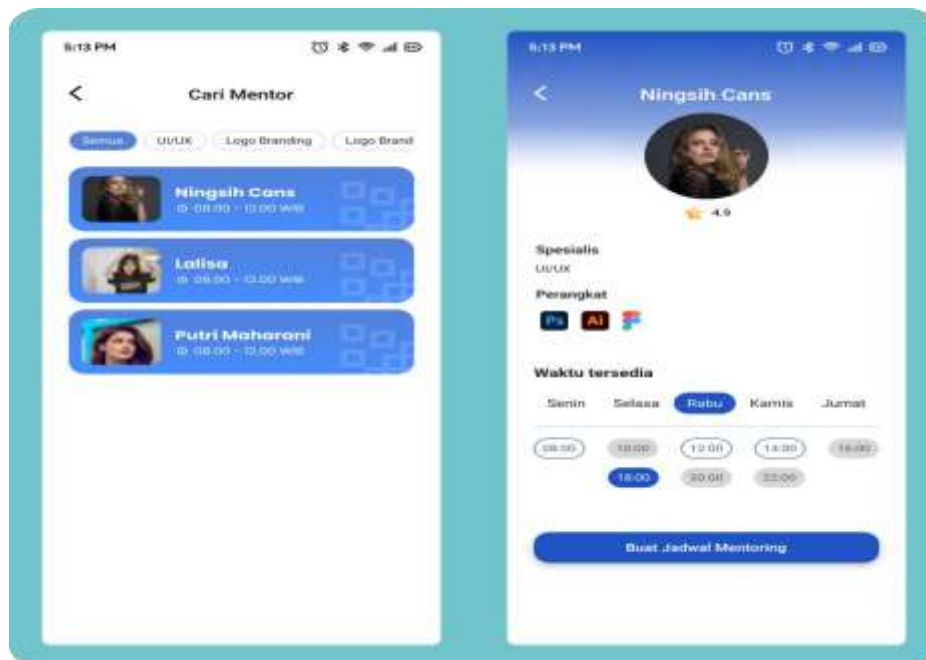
5:13 PM

<

Cari Mentor

Semua UI/UX Logo Branding Logo Brand

Ningsih Cans
08.00 - 13.00 WIB

Lalisa
08.00 - 13.00 WIB

Putri Maharani
08.00 - 13.00 WIB

5:13 PM

<

Ningsih Cans

4.9

Spesialis
UI/UX

Perangkat

Ps Ai

Waktu tersedia

Senin Selasa Rabu Kamis Jumat

08.00 10.00 12.00 14.00 16.00
18.00 20.00 22.00

Buat Jadwal Mentoring